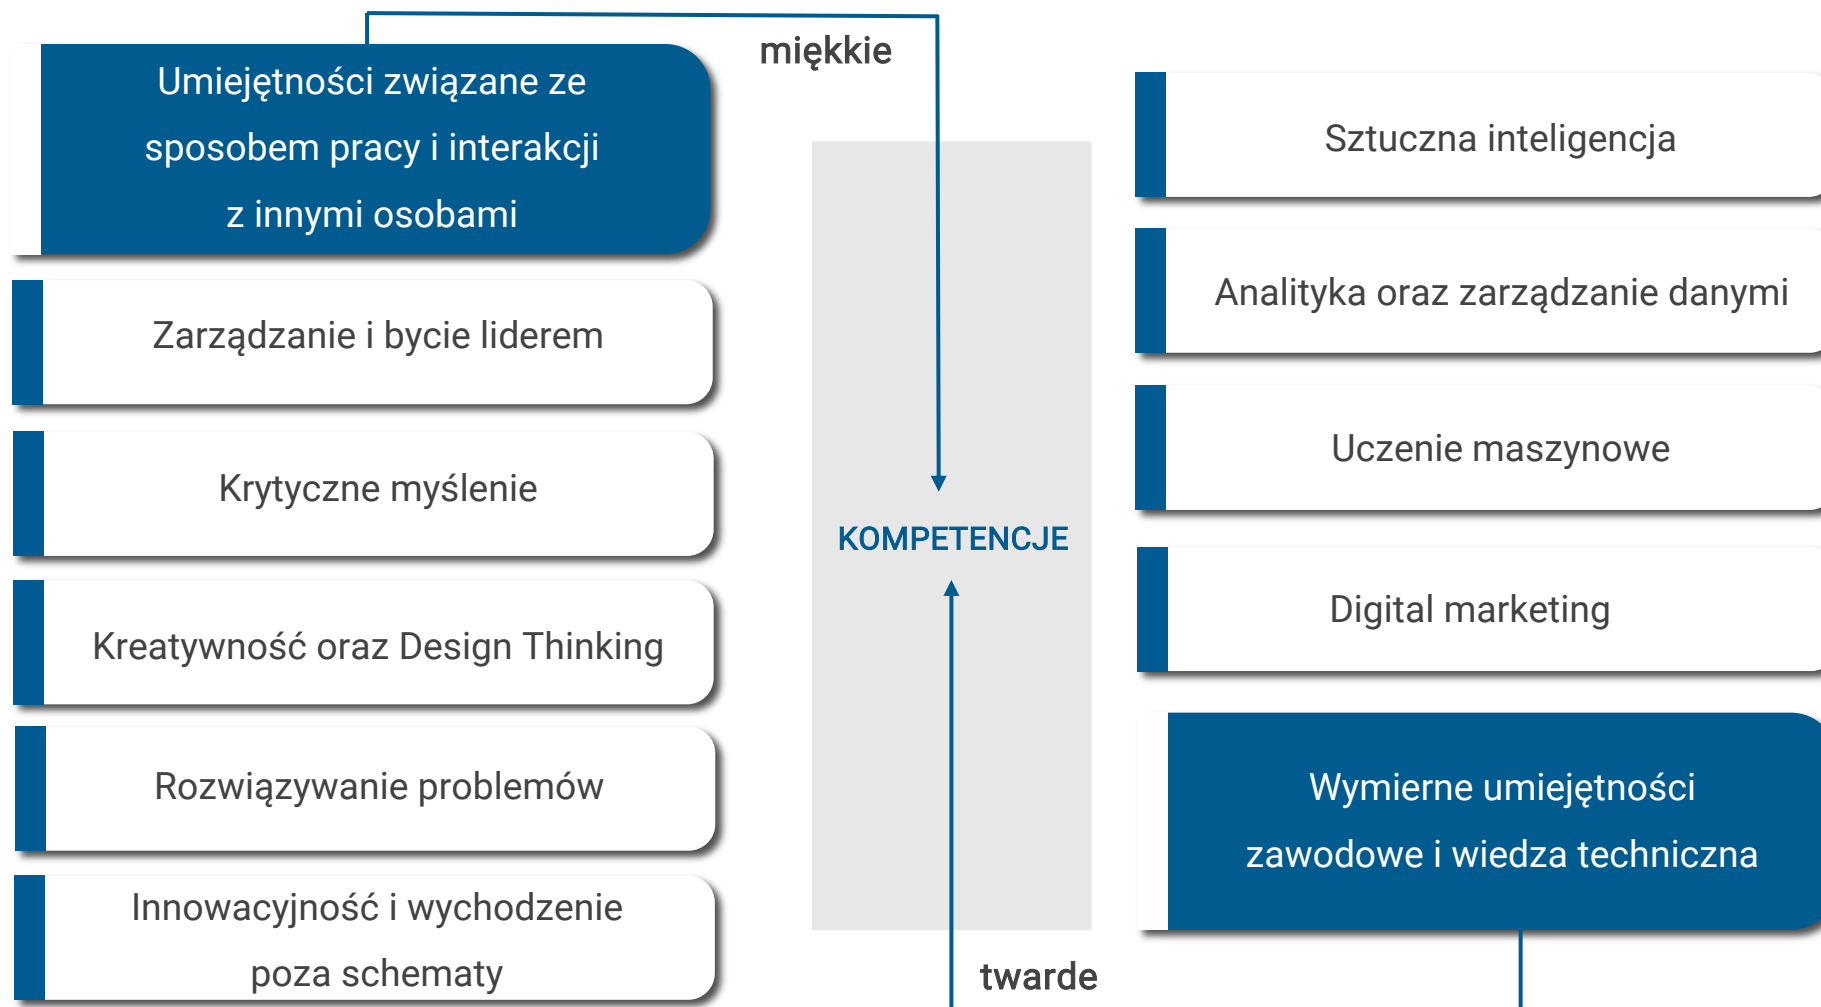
Umiejętności związane ze sposobem pracy i interakcji z innymi osobami

miękkie

Zarządzanie i bycie liderem

Krytyczne myślenie

Kreatywność oraz Design Thinking

Rozwiązywanie problemów

Innowacyjność i wychodzenie poza schematy

KOMPETENCJE

twarde

Sztuczna inteligencja

Analityka oraz zarządzanie danymi

Uczenie maszynowe

Digital marketing

Wymierne umiejętności zawodowe i wiedza techniczna